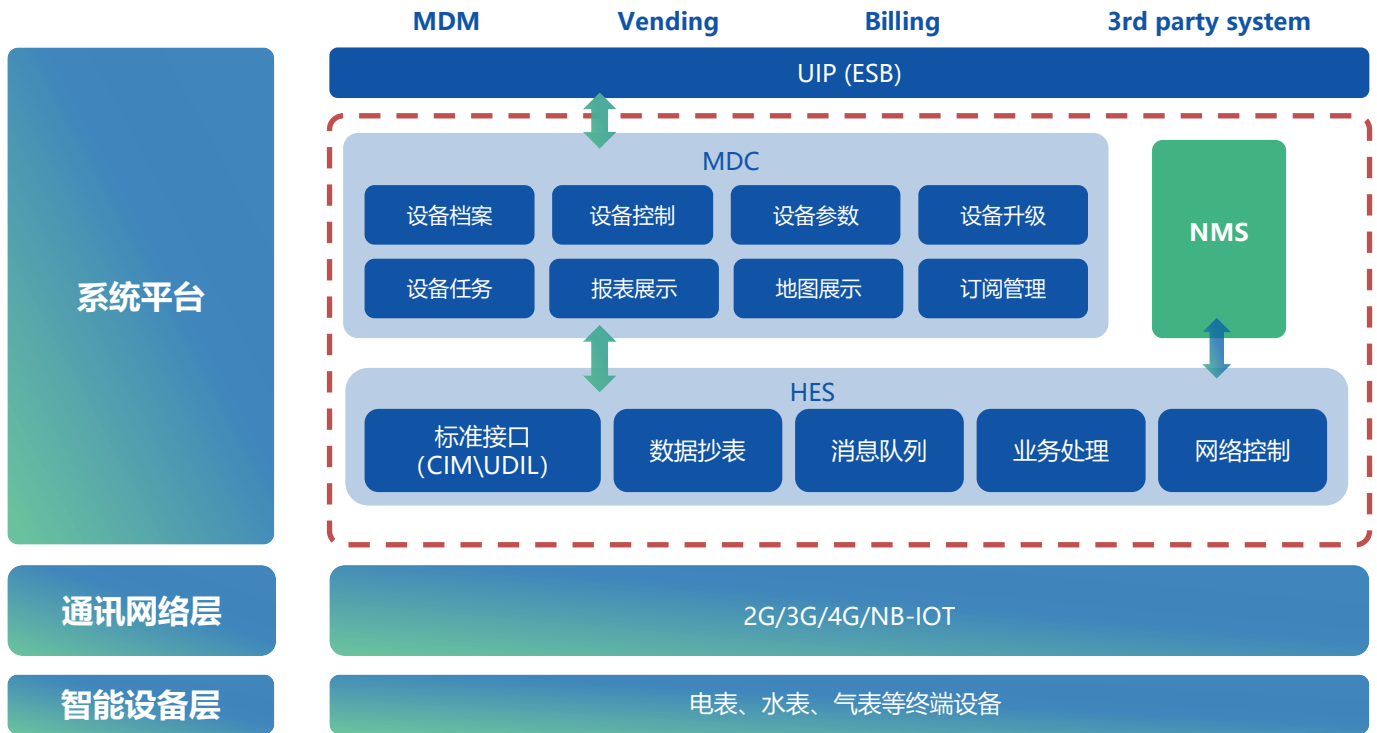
MDM Vending Billing 3rd party system

UIP (ESB)

系统平台

MDC

设备档案 设备控制 设备参数 设备升级

设备任务 报表展示 地图展示 订阅管理

NMS

HES

标准接口 (CIM\UDIL) 数据抄表 消息队列 业务处理 网络控制

通讯网络层

2G/3G/4G/NB-IOT

智能设备层

电表、水表、气表等终端设备